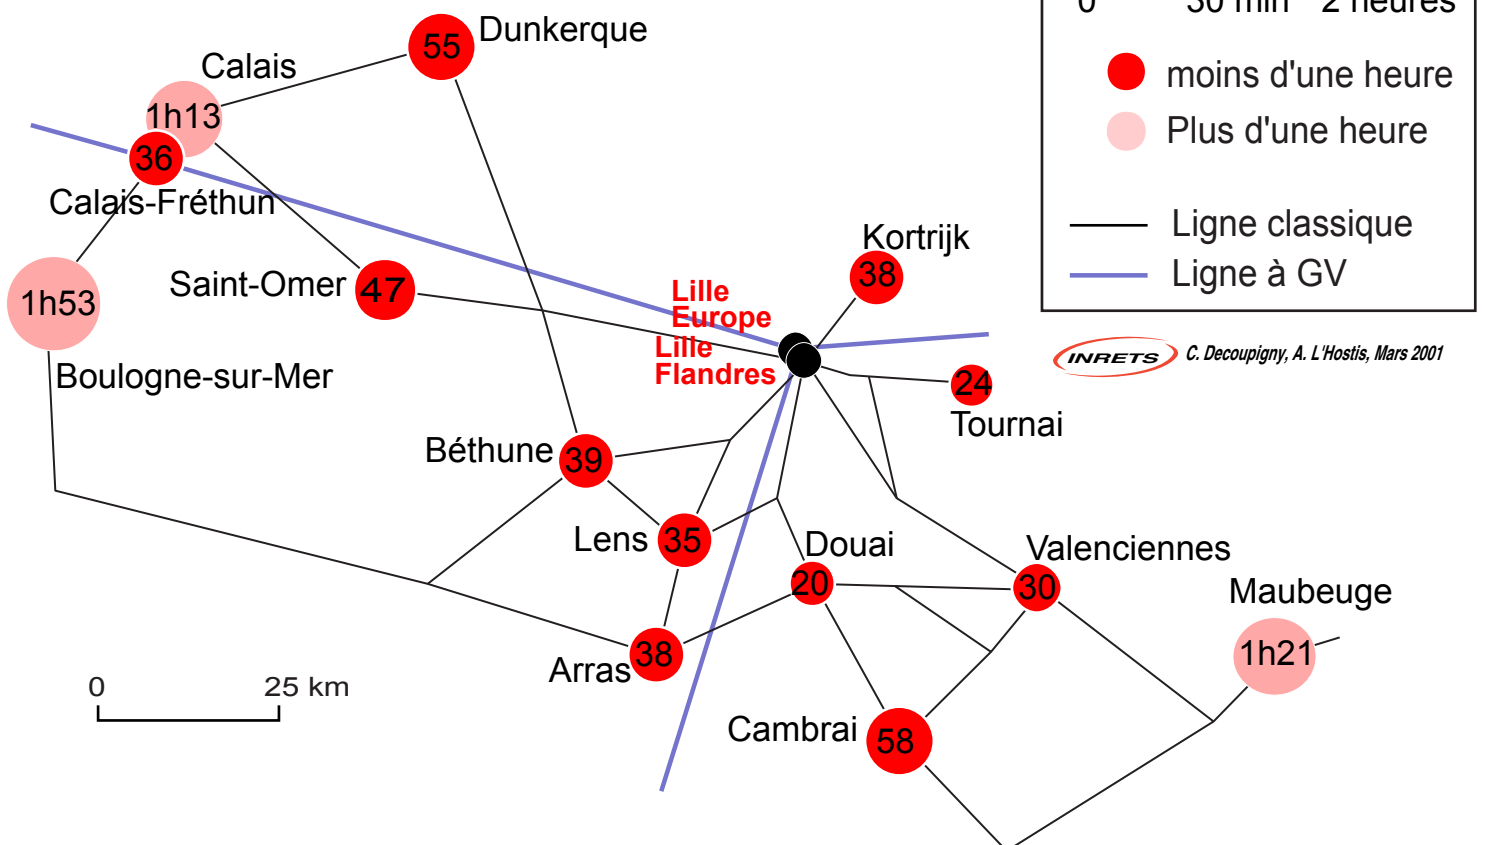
0 30 min 2 heures

moins d'une heure

Plus d'une heure

Ligne classique

Ligne à GV

INRETS C. Decoupigny, A. L'Hostis, Mars 2001

Dunkerque 55

Calais 1h13

36 Calais-Fréthun

1h53 Boulogne-sur-Mer

Saint-Omer 47

Lille Europe

Lille Flandres

Kortrijk 38

24 Tournai

Béthune 39

Lens 35

Douai 20

Valenciennes 30

Maubeuge 1h21

Arras 38

Cambrai 58

0 25 km